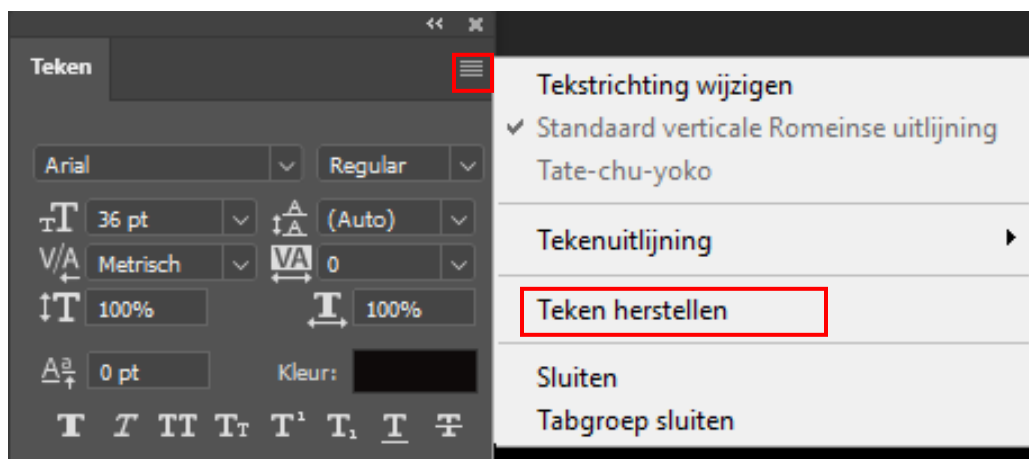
Teken

Arial
Regular
36 pt
(Auto)
Metrisch
0
100%
100%
0 pt
Kleur:
T T TT Tт T¹ T₁ T T

Tekstrichting wijzigen
✔ Standaard verticale Romeinse uitlijning
Tate-chu-yoko

Tekenuitlijning

Teken herstellen

Sluiten
Tabgroep sluiten